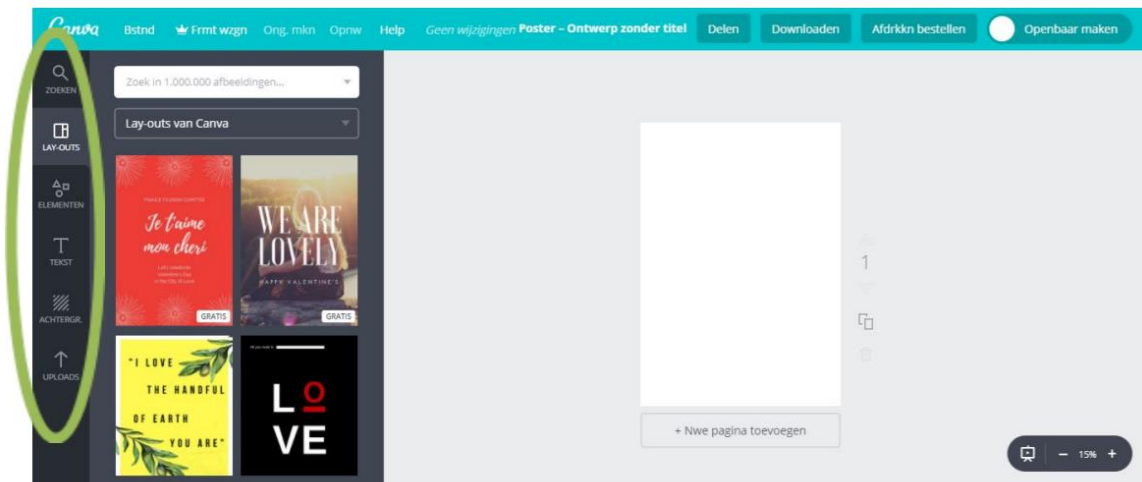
Canva Bstnd Frmt wzgn Ong. mkn Opnw Help Geen wijzigingen Poster – Ontwerp zonder titel Delen Downloaden Afdrkkn bestellen Openbaar maken

Zoek in 1.000.000 afbeeldingen...

ZOEKEN

Lay-outs van Canva

LAY-OUTS

ELEMENTEN

TEKST

ACHTERGR.

UPLOADS

Je t'aime mon cheri

GRATIS

WE ARE LOVELY

HAPPY VALENTINE'S

GRATIS

"I LOVE THE HANDFUL OF EARTH YOU ARE"

LO VE

1

+ Nwe pagina toevoegen

– 15% +